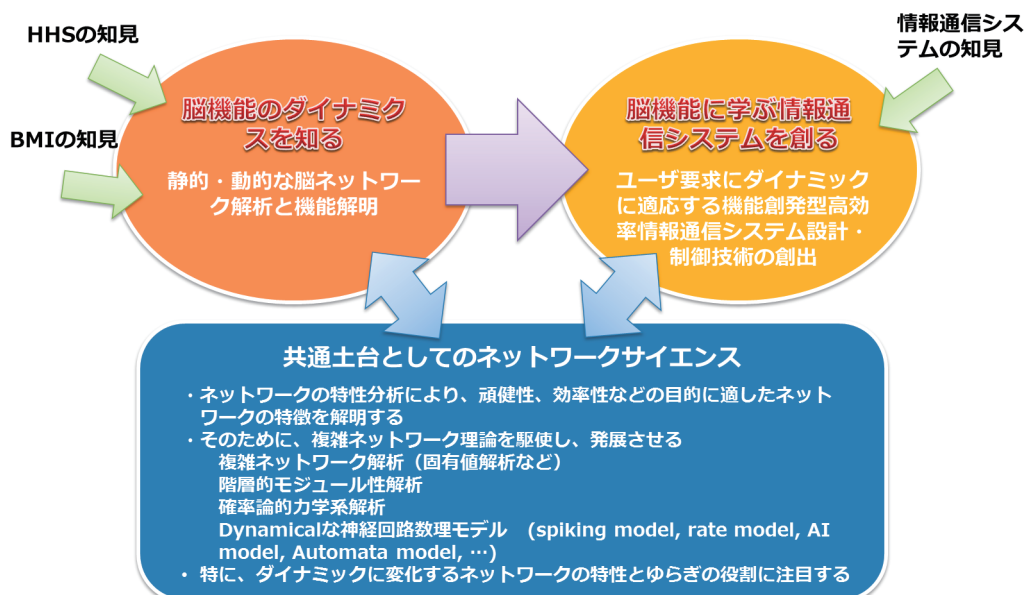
HHSの知見

BMIの知見

脳機能のダイナミクスを知る

静的・動的な脳ネットワーク解析と機能解明

情報通信システムの知見

脳機能に学ぶ情報通信システムを創る

ユーザ要求にダイナミックに適応する機能創発型高効率情報通信システム設計・制御技術の創出

共通土台としてのネットワークサイエンス

・ネットワークの特性分析により、頑健性、効率性などの目的に適したネットワークの特徴を解明する
・そのために、複雑ネットワーク理論を駆使し、発展させる
複雑ネットワーク解析（固有値解析など）
階層的モジュール性解析
確率論的力学系解析
Dynamicalな神経回路数理モデル　(spiking model, rate model, AI model, Automata model, …)
・ 特に、ダイナミックに変化するネットワークの特性とゆらぎの役割に注目する